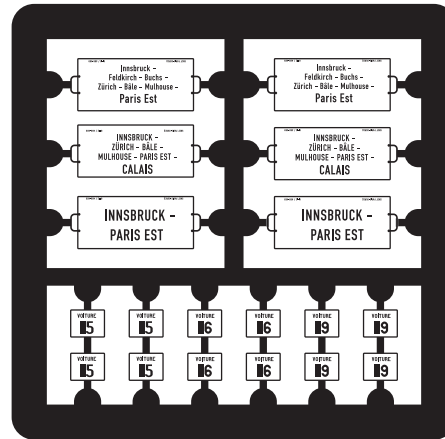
Innsbruck – Feldkirch – Buchs – Zürich – Bâle – Mulhouse – Paris Est

Innsbruck – Feldkirch – Buchs – Zürich – Bâle – Mulhouse – Paris Est

INNSBRUCK – ZÜRICH – BÂLE – MULHOUSE – PARIS EST – CALAIS

INNSBRUCK – ZÜRICH – BÂLE – MULHOUSE – PARIS EST – CALAIS

INNSBRUCK – PARIS EST

INNSBRUCK – PARIS EST

VOITURE 5
VOITURE 5
VOITURE 6
VOITURE 6
VOITURE 9
VOITURE 9

VOITURE 5
VOITURE 5
VOITURE 6
VOITURE 6
VOITURE 9
VOITURE 9